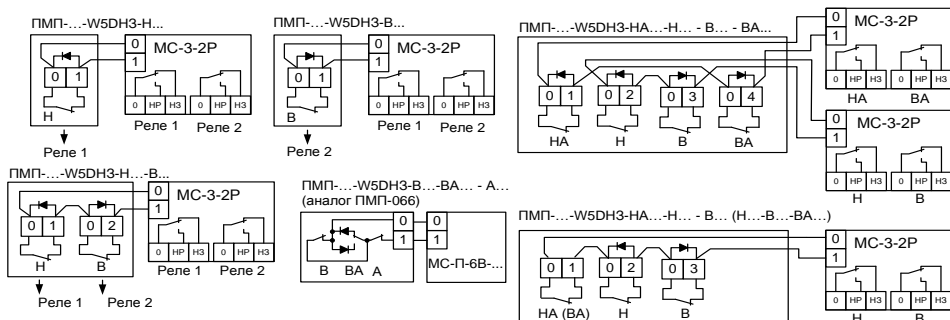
ПМП-...-W5DH3-Н...

0
1
МС-3-2Р

0 1

Н

0 НР НЗ
0 НР НЗ
Реле 1
Реле 2

Реле 1

ПМП-...-W5DH3-В...

0
1
МС-3-2Р

0 1

В

0 НР НЗ
0 НР НЗ
Реле 1
Реле 2

Реле 2

ПМП-...-W5DH3-НА...-Н... - В... - ВА...

0 1
0 2
0 3
0 4

НА
Н
В
ВА

0
1
МС-3-2Р

0 НР НЗ
0 НР НЗ
НА
ВА

0
1
МС-3-2Р

0 НР НЗ
0 НР НЗ
Н
В

ПМП-...-W5DH3-Н...-В...

0
1
МС-3-2Р

0 1
0 2

Н
В

0 НР НЗ
0 НР НЗ
Реле 1
Реле 2

Реле 1
Реле 2

ПМП-...-W5DH3-В...-ВА... - А...
(аналог ПМП-066)

0
1
0
1

В
ВА
А

МС-П-6В-...

ПМП-...-W5DH3-НА...-Н... - В... (Н...-В...-ВА...)

0 1
0 2
0 3

НА (ВА)
Н
В

0
1
МС-3-2Р

0 НР НЗ
0 НР НЗ
Н
В